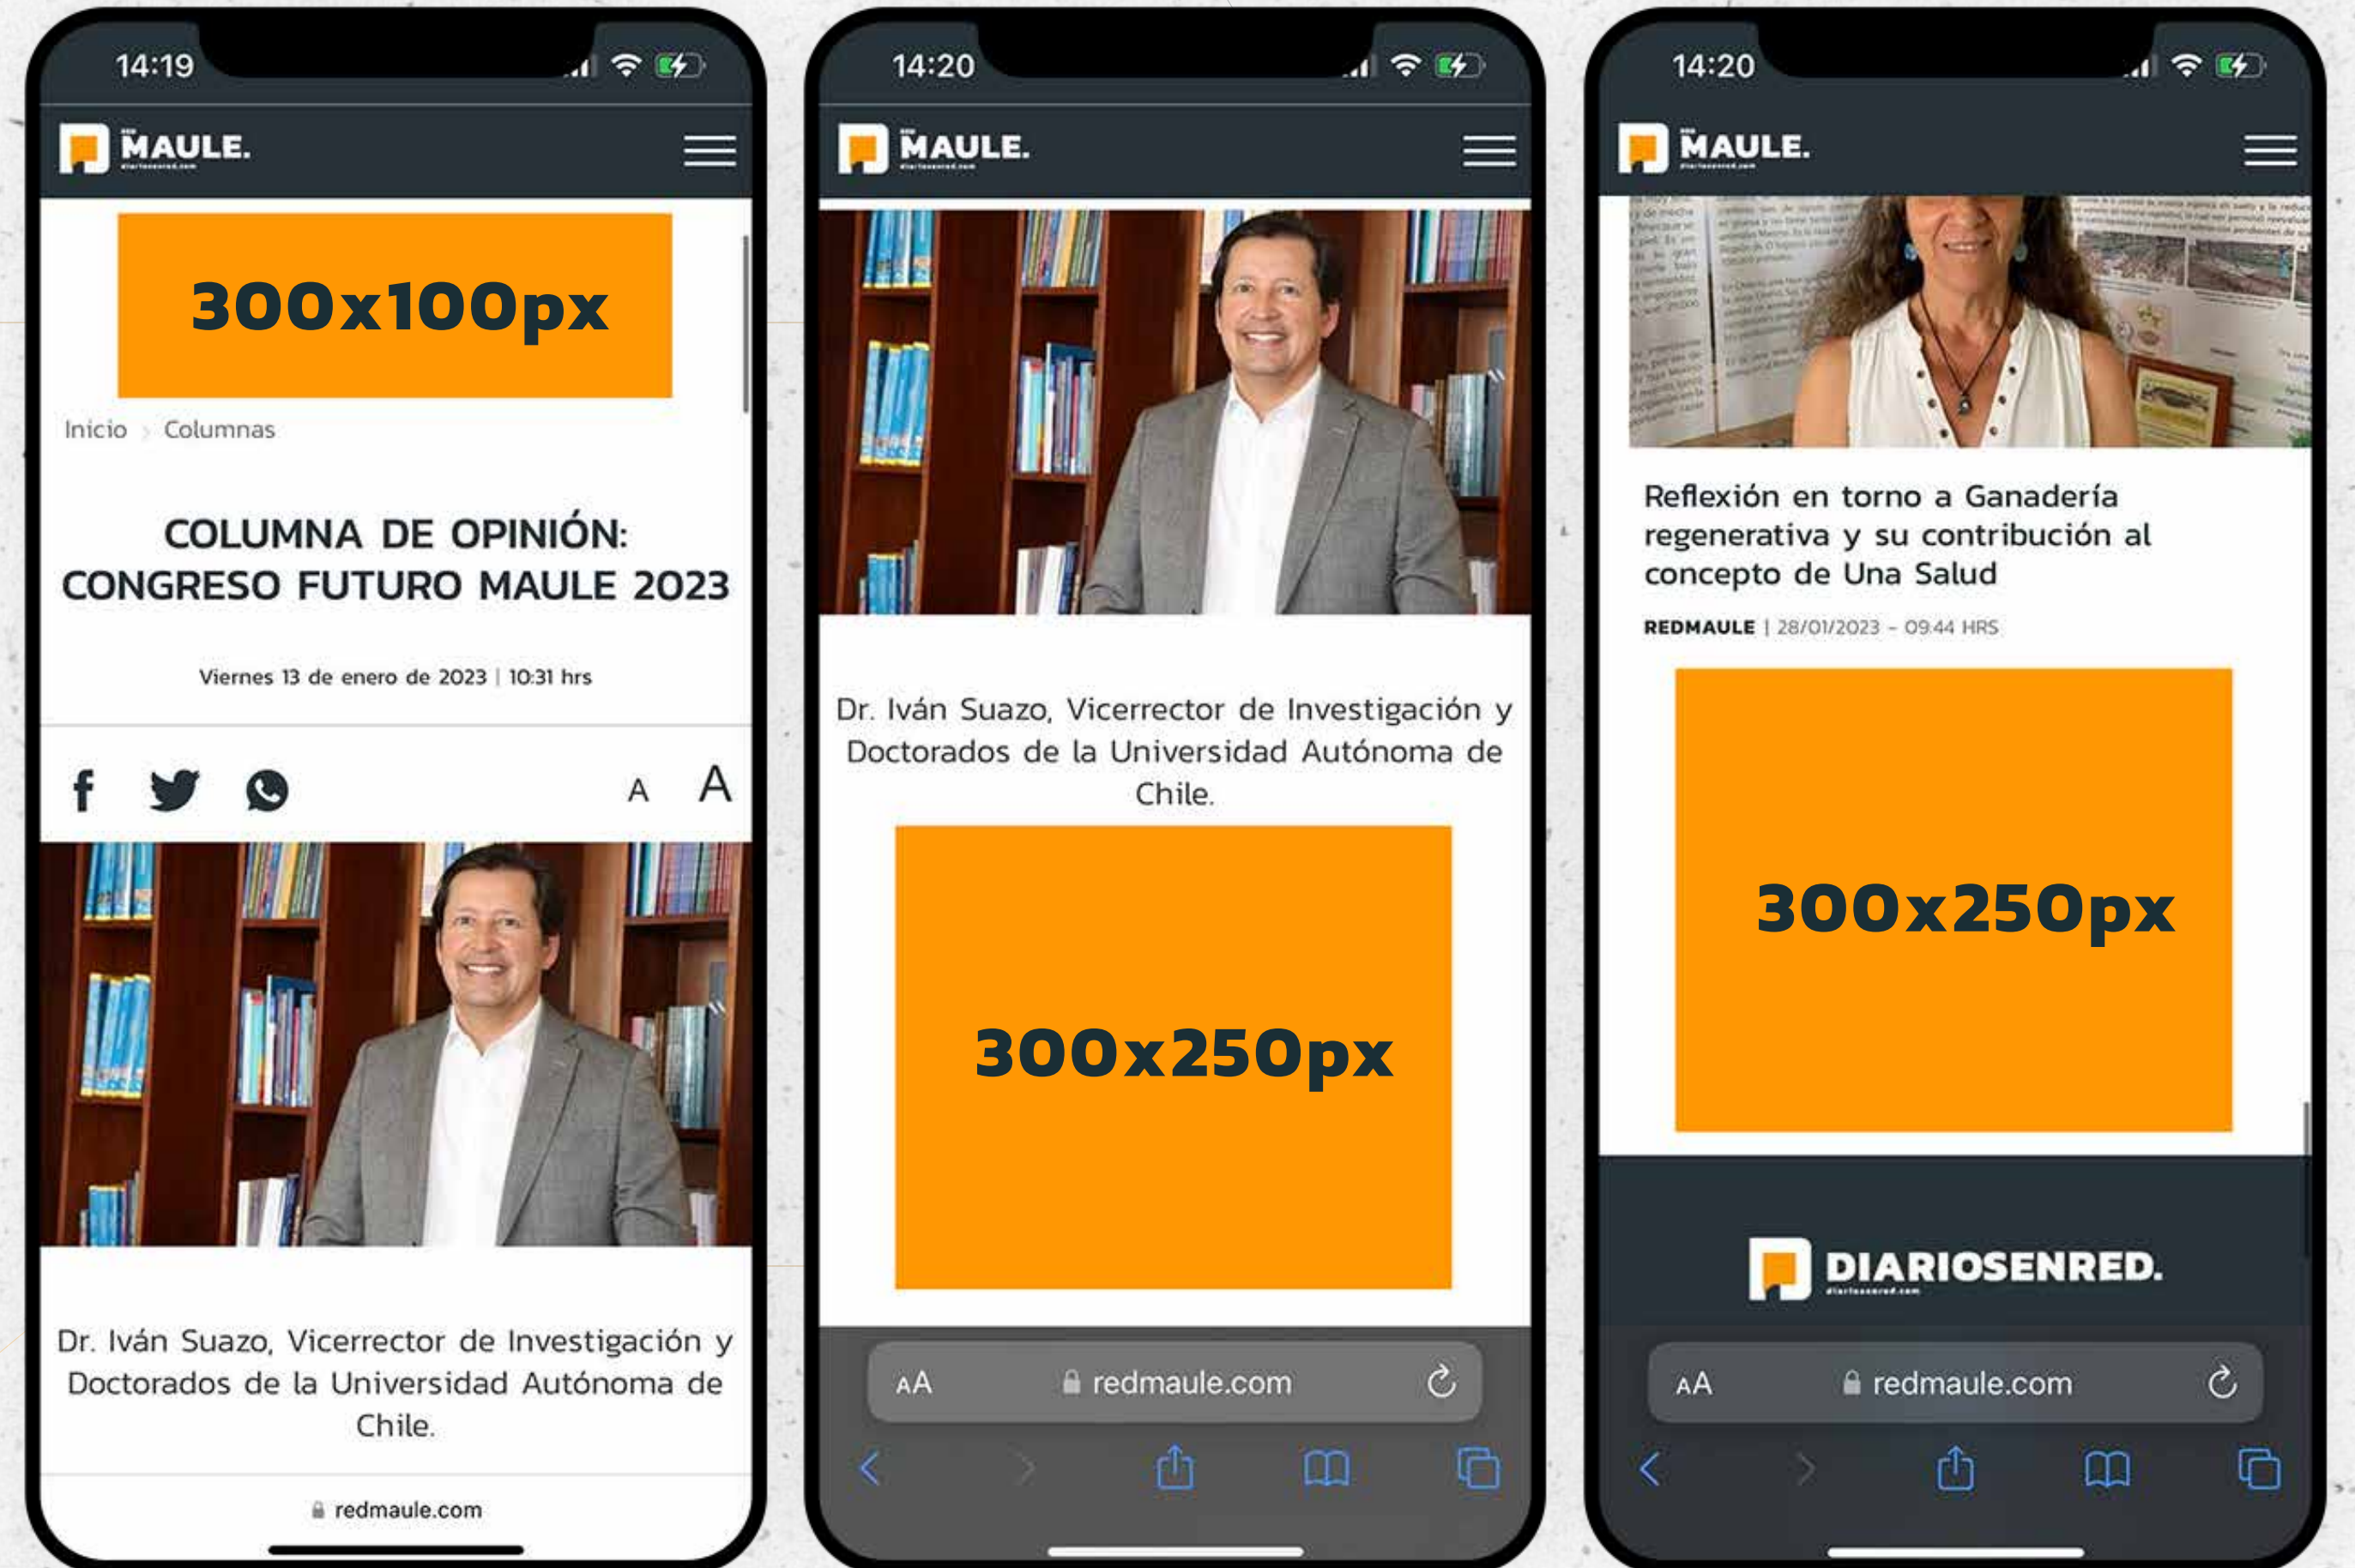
14:19

MAULE.

300x100px

Inicio › Columnas

COLUMNA DE OPINIÓN: CONGRESO FUTURO MAULE 2023

Viernes 13 de enero de 2023 | 10:31 hrs

A A

Dr. Iván Suazo, Vicerrector de Investigación y Doctorados de la Universidad Autónoma de Chile.

redmaule.com

14:20

MAULE.

Dr. Iván Suazo, Vicerrector de Investigación y Doctorados de la Universidad Autónoma de Chile.

300x250px

AA redmaule.com

14:20

MAULE.

Reflexión en torno a Ganadería regenerativa y su contribución al concepto de Una Salud

REDMAULE | 28/01/2023 - 09:44 HRS

300x250px

DIARIOSENRED.

AA redmaule.com